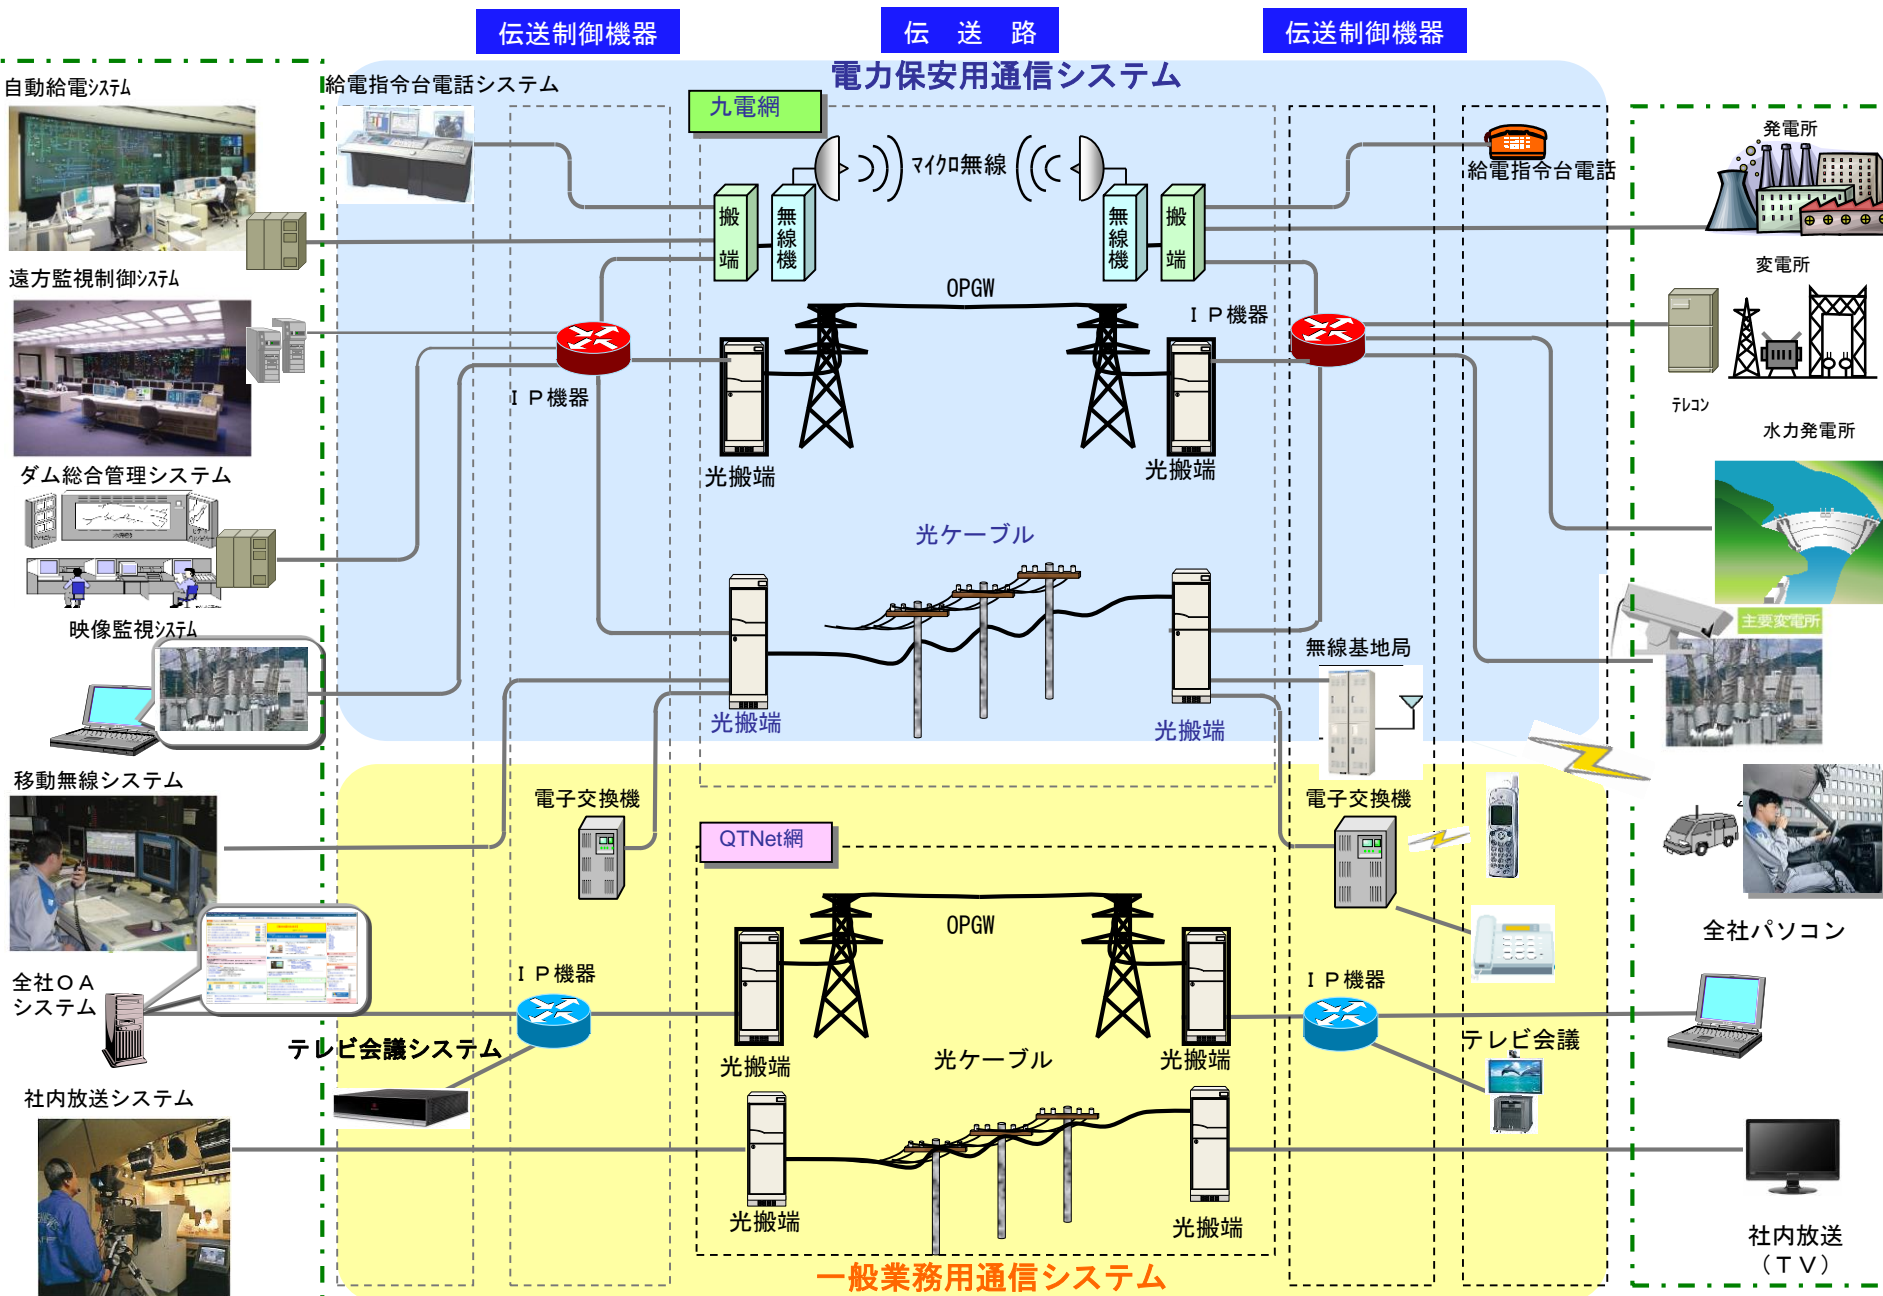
伝送制御機器

伝　送　路

伝送制御機器

電力保安用通信システム

自動給電ｼｽﾃﾑ

給電指令台電話システム

九電網

ﾏｲｸﾛ無線

給電指令台電話

発電所

搬端

無線機

無線機

搬端

遠方監視制御ｼｽﾃﾑ

OPGW

変電所

I P機器

I P機器

ﾃﾚｺﾝ

光搬端

光搬端

水力発電所

ダム総合管理システム

光ケーブル

映像監視ｼｽﾃﾑ

主要変電所

無線基地局

光搬端

光搬端

移動無線システム

電子交換機

電子交換機

QTNet網

OPGW

全社パソコン

全社ＯＡシステム

I P機器

I P機器

テレビ会議システム

光搬端

光ケーブル

光搬端

テレビ会議

社内放送システム

光搬端

光搬端

社内放送（ＴＶ）

一般業務用通信システム